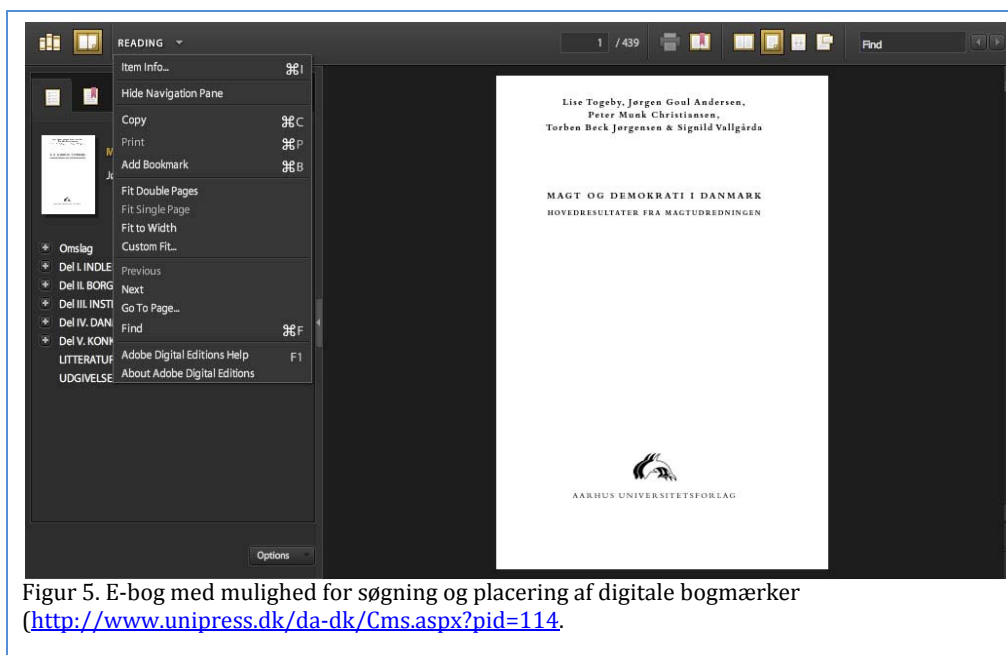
READING

1 / 439

Find

Item Info... ⌘I
Hide Navigation Pane
Copy ⌘C
Print ⌘P
Add Bookmark ⌘B
Fit Double Pages
Fit Single Page
Fit to Width
Custom Fit...
Previous
Next
Go To Page...
Find ⌘F
Adobe Digital Editions Help F1
About Adobe Digital Editions

M
Jo

Omslag
Del I. INDLE
Del II. BORG
Del III. INSTI
Del IV. DAN
Del V. KONK
LITTERATUR
UDGIVELSE

Options

Lise Togeby, Jørgen Goul Andersen, Peter Munk Christiansen, Torben Beck Jørgensen & Signild Vallgårda

MAGT OG DEMOKRATI I DANMARK
HOVEDRESULTATER FRA MAGTUDREDNINGEN

AARHUS UNIVERSITETSFORLAG

Figur 5. E-bog med mulighed for søgning og placering af digitale bogmærker (http://www.unipress.dk/da-dk/Cms.aspx?pid=114.